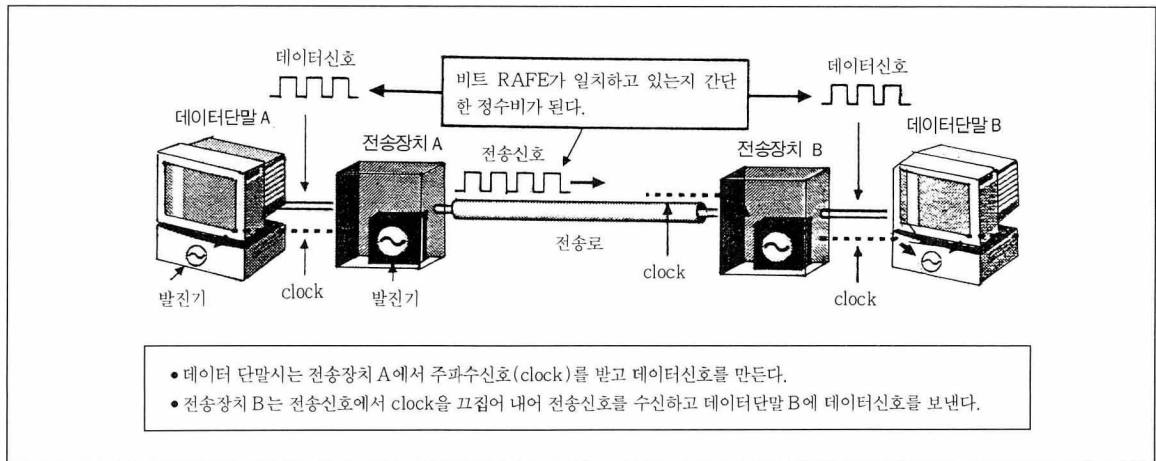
데이터신호

비트 RAFE가 일치하고 있는지 간단한 정수비가 된다.

데이터신호

데이터단말 A

전송장치 A

전송신호

전송장치 B

데이터단말 B

전송로

clock

발진기

clock

발진기

clock

• 데이터 단말시는 전송장치 A에서 주파수신호(clock)를 받고 데이터신호를 만든다.
• 전송장치 B는 전송신호에서 clock을 끄집어 내어 전송신호를 수신하고 데이터단말 B에 데이터신호를 보낸다.